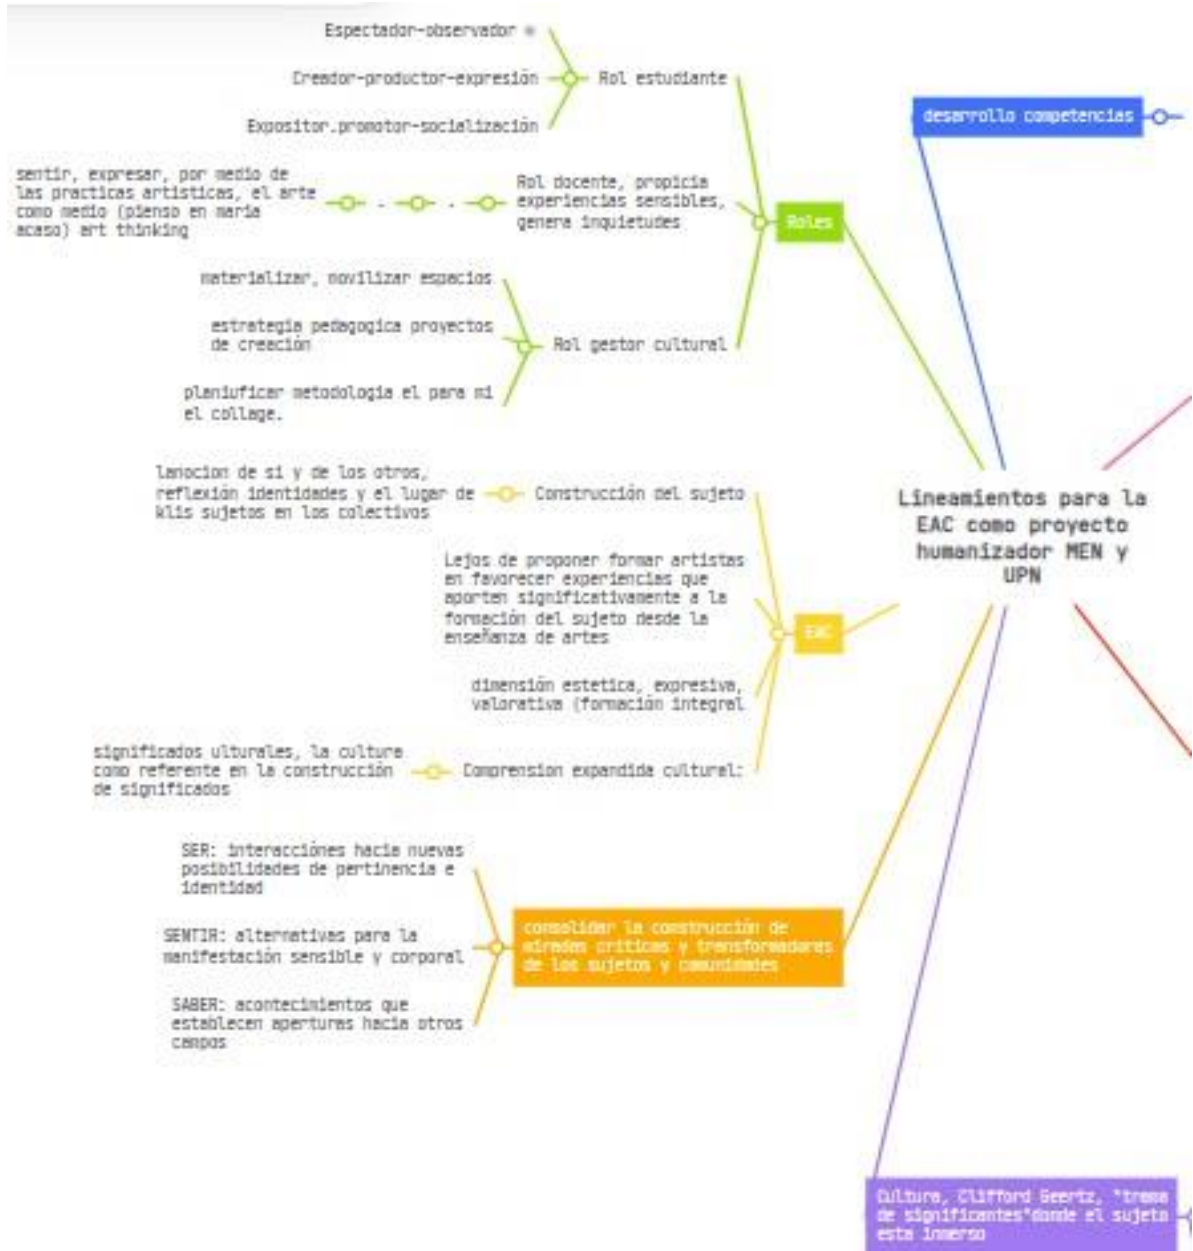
Lineamientos para la EAC como proyecto humanizador MEN y UPN

desarrollo competencias

Roles

Rol estudiante

Espectador-observador

Creador-productor-expresión

Expositor.promotor-socialización

Rol docente, propicia experiencias sensibles, genera inquietudes

sentir, expresar, por medio de las practicas artisticas, el arte como medio (pienso en maria acaso) art thinking

Rol gestor cultural

materializar, movilizar espacios

estrategia pedagogica proyectos de creación

planuificar metodologia el para mi el collage.

EAC

Construcción del sujeto

lanocion de si y de los otros, reflexión identidades y el lugar de klis sujetos en los colectivos

Lejos de proponer formar artistas en favorecer experiencias que aporten significativamente a la formación del sujeto desde la enseñanza de artes

dimensión estetica, expresiva, valorativa (formación integral

Comprension expandida cultural:

significados ulturales, la culture como referente en la construcción de significados

consolidar la construcción de miradas criticas y transformadoras de los sujetos y comunidades

SER: interacciónes hacia nuevas posibilidades de pertinencia e identidad

SENTIR: alternativas para la manifestación sensible y corporal

SABER: acontecimientos que establecen aperturas hacia otros campos

Cultura, Clifford Geertz, "trama de significantes"donde el sujeto esta inmerso